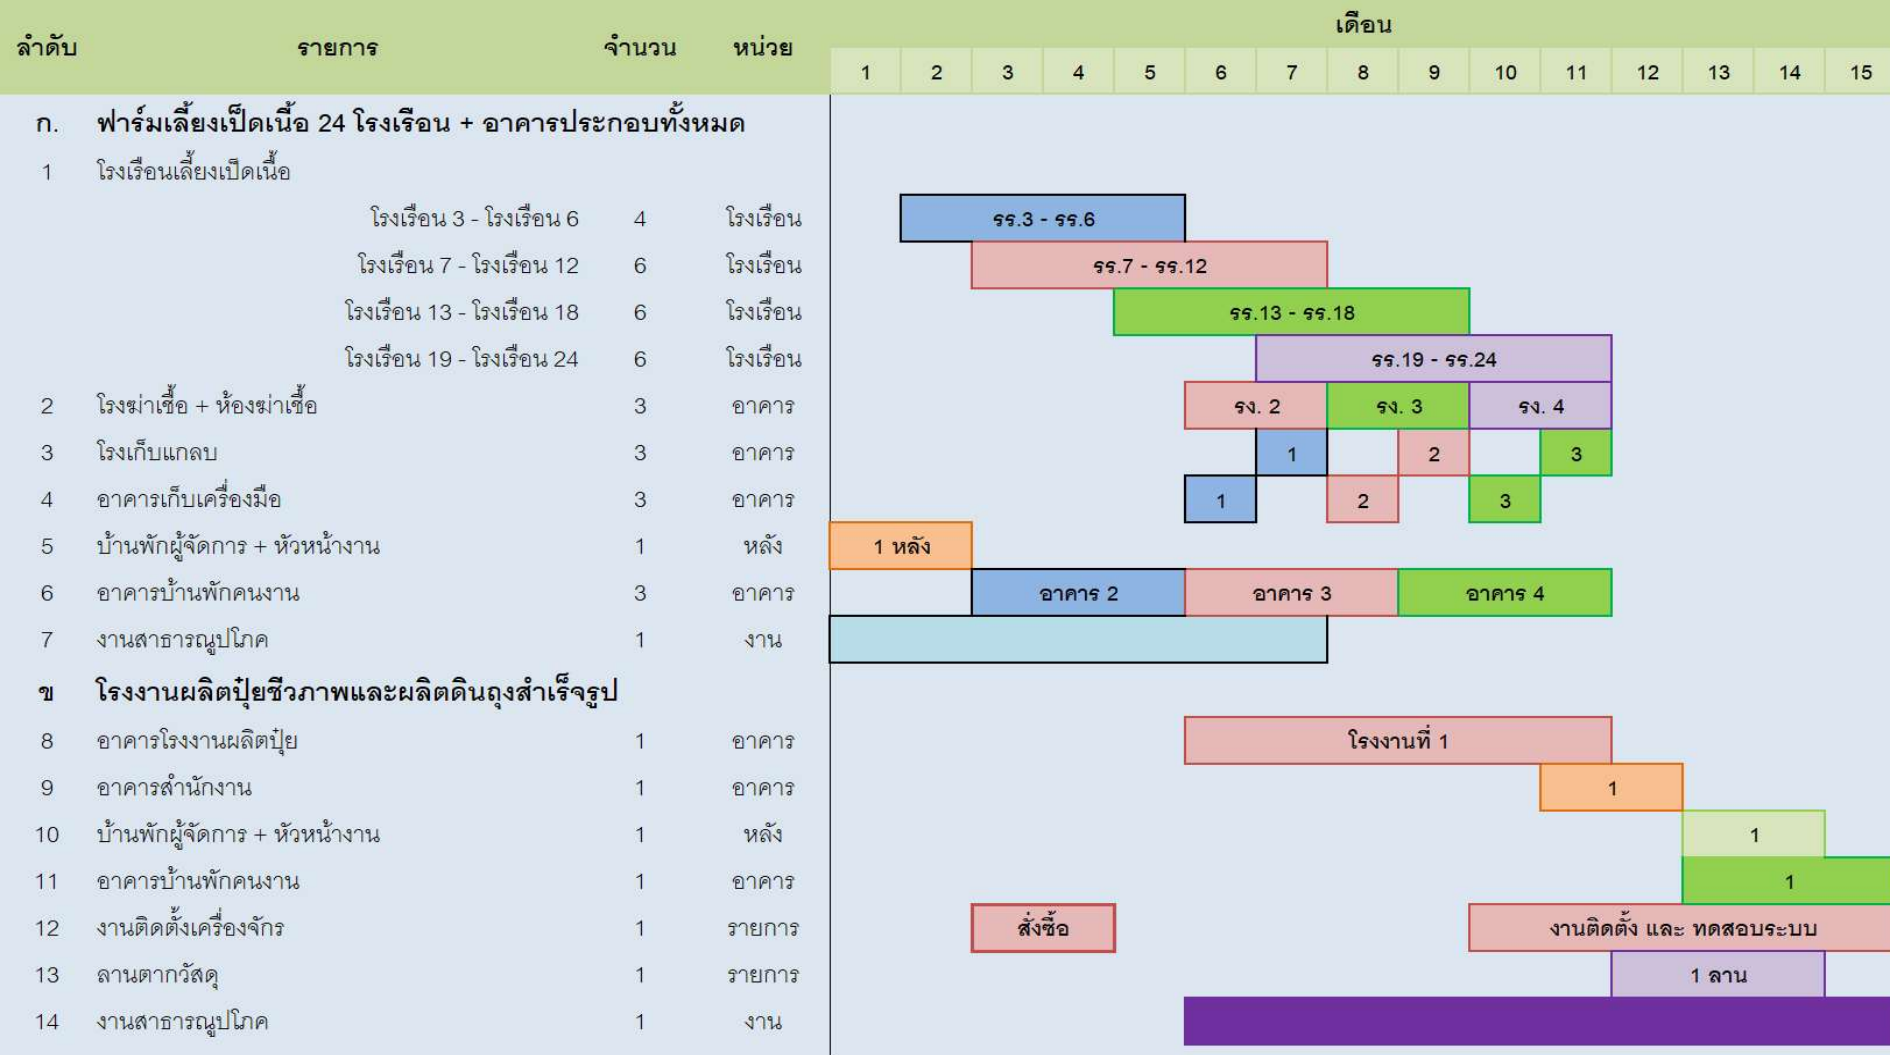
| ลำดับ | รายการ | จำนวน | หน่วย | เดือน 1 | 2 | 3 | 4 | 5 | 6 | 7 | 8 | 9 | 10 | 11 | 12 | 13 | 14 | 15 |
|---|---|---|---|---|---|---|---|---|---|---|---|---|---|---|---|---|---|---|
| ก. | ฟาร์มเลี้ยงเป็ดเนื้อ 24 โรงเรือน + อาคารประกอบทั้งหมด | | | | | | | | | | | | | | | | | |
| 1 | โรงเรือนเลี้ยงเป็ดเนื้อ | | | | | | | | | | | | | | | | | |
| | โรงเรือน 3 - โรงเรือน 6 | 4 | โรงเรือน | | รร.3 - รร.6 | | | | | | | | | | | | | |
| | โรงเรือน 7 - โรงเรือน 12 | 6 | โรงเรือน | | | รร.7 - รร.12 | | | | | | | | | | | | |
| | โรงเรือน 13 - โรงเรือน 18 | 6 | โรงเรือน | | | | | รร.13 - รร.18 | | | | | | | | | | |
| | โรงเรือน 19 - โรงเรือน 24 | 6 | โรงเรือน | | | | | | | รร.19 - รร.24 | | | | | | | | |
| 2 | โรงฆ่าเชื้อ + ห้องฆ่าเชื้อ | 3 | อาคาร | | | | | | รง. 2 | | รง. 3 | | รง. 4 | | | | | |
| 3 | โรงเก็บแกลบ | 3 | อาคาร | | | | | | | 1 | | 2 | | 3 | | | | |
| 4 | อาคารเก็บเครื่องมือ | 3 | อาคาร | | | | | | 1 | | 2 | | 3 | | | | | |
| 5 | บ้านพักผู้จัดการ + หัวหน้างาน | 1 | หลัง | 1 หลัง | | | | | | | | | | | | | | |
| 6 | อาคารบ้านพักคนงาน | 3 | อาคาร | | | อาคาร 2 | | | อาคาร 3 | | | อาคาร 4 | | | | | | |
| 7 | งานสาธารณูปโภค | 1 | งาน | | | | | | | | | | | | | | | |
| ข | โรงงานผลิตปุ๋ยชีวภาพและผลิตดินถุงสำเร็จรูป | | | | | | | | | | | | | | | | | |
| 8 | อาคารโรงงานผลิตปุ๋ย | 1 | อาคาร | | | | | | โรงงานที่ 1 | | | | | | | | | |
| 9 | อาคารสำนักงาน | 1 | อาคาร | | | | | | | | | | | 1 | | | | |
| 10 | บ้านพักผู้จัดการ + หัวหน้างาน | 1 | หลัง | | | | | | | | | | | | | 1 | | |
| 11 | อาคารบ้านพักคนงาน | 1 | อาคาร | | | | | | | | | | | | | | 1 | |
| 12 | งานติดตั้งเครื่องจักร | 1 | รายการ | | | สั่งซื้อ | | | | | | | งานติดตั้ง และ ทดสอบระบบ | | | | | |
| 13 | ลานตากวัสดุ | 1 | รายการ | | | | | | | | | | | | 1 ลาน | | | |
| 14 | งานสาธารณูปโภค | 1 | งาน | | | | | | | | | | | | | | | |